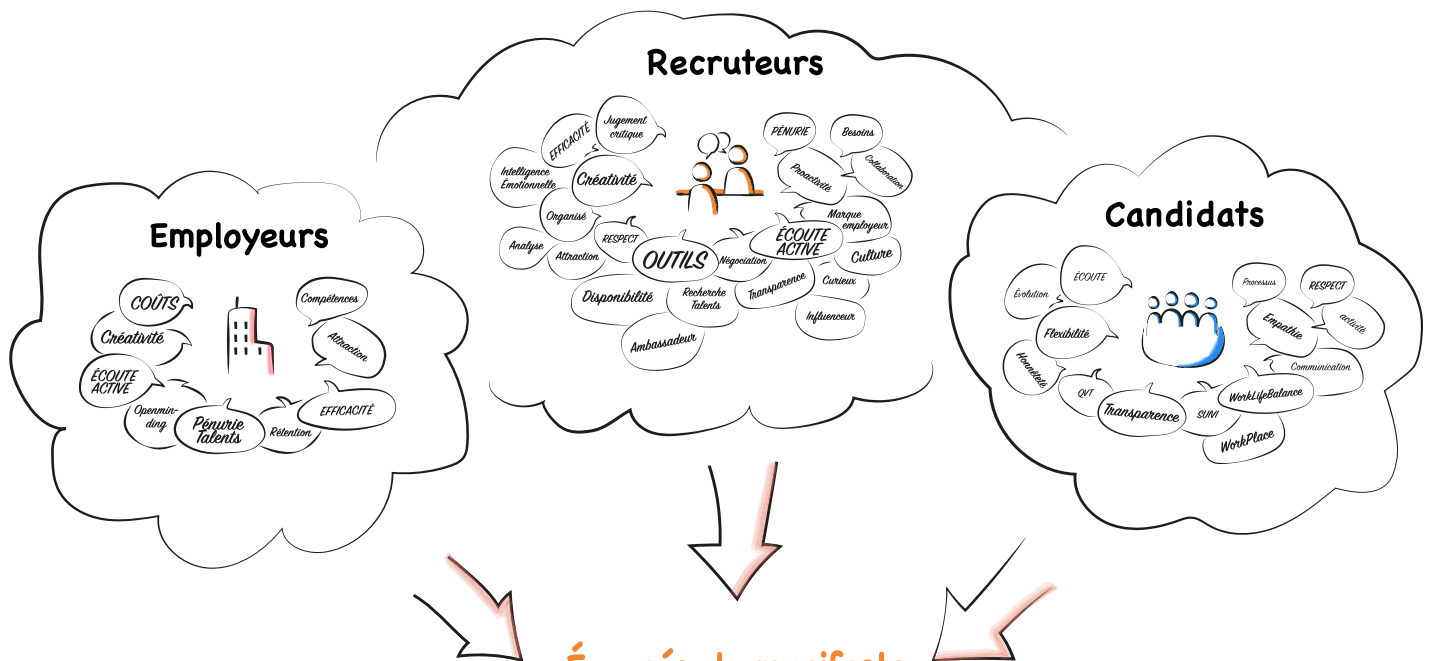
Recruteurs

EFFICACITÉ

Jugement critique

Intelligence Émotionnelle

Créativité

Organisé

Analyse

RESPECT

Attraction

OUTILS

Négociation

ÉCOUTE ACTIVE

PÉNURIE

Besoins

Proactivité

Collaboration

Marque employeur

Culture

Disponibilité

Recherche Talents

Transparence

Curieux

Influenceur

Ambassadeur

Employeurs

COÛTS

Créativité

ÉCOUTE ACTIVE

Openminding

Pénurie Talents

Rétention

EFFICACITÉ

Compétences

Attraction

Candidats

Évolution

ÉCOUTE

Flexibilité

Honnêteté

QVT

Transparence

SUIVI

WorkLifeBalance

WorkPlace

Processus

RESPECT

Empathie

activité

Communication

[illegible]